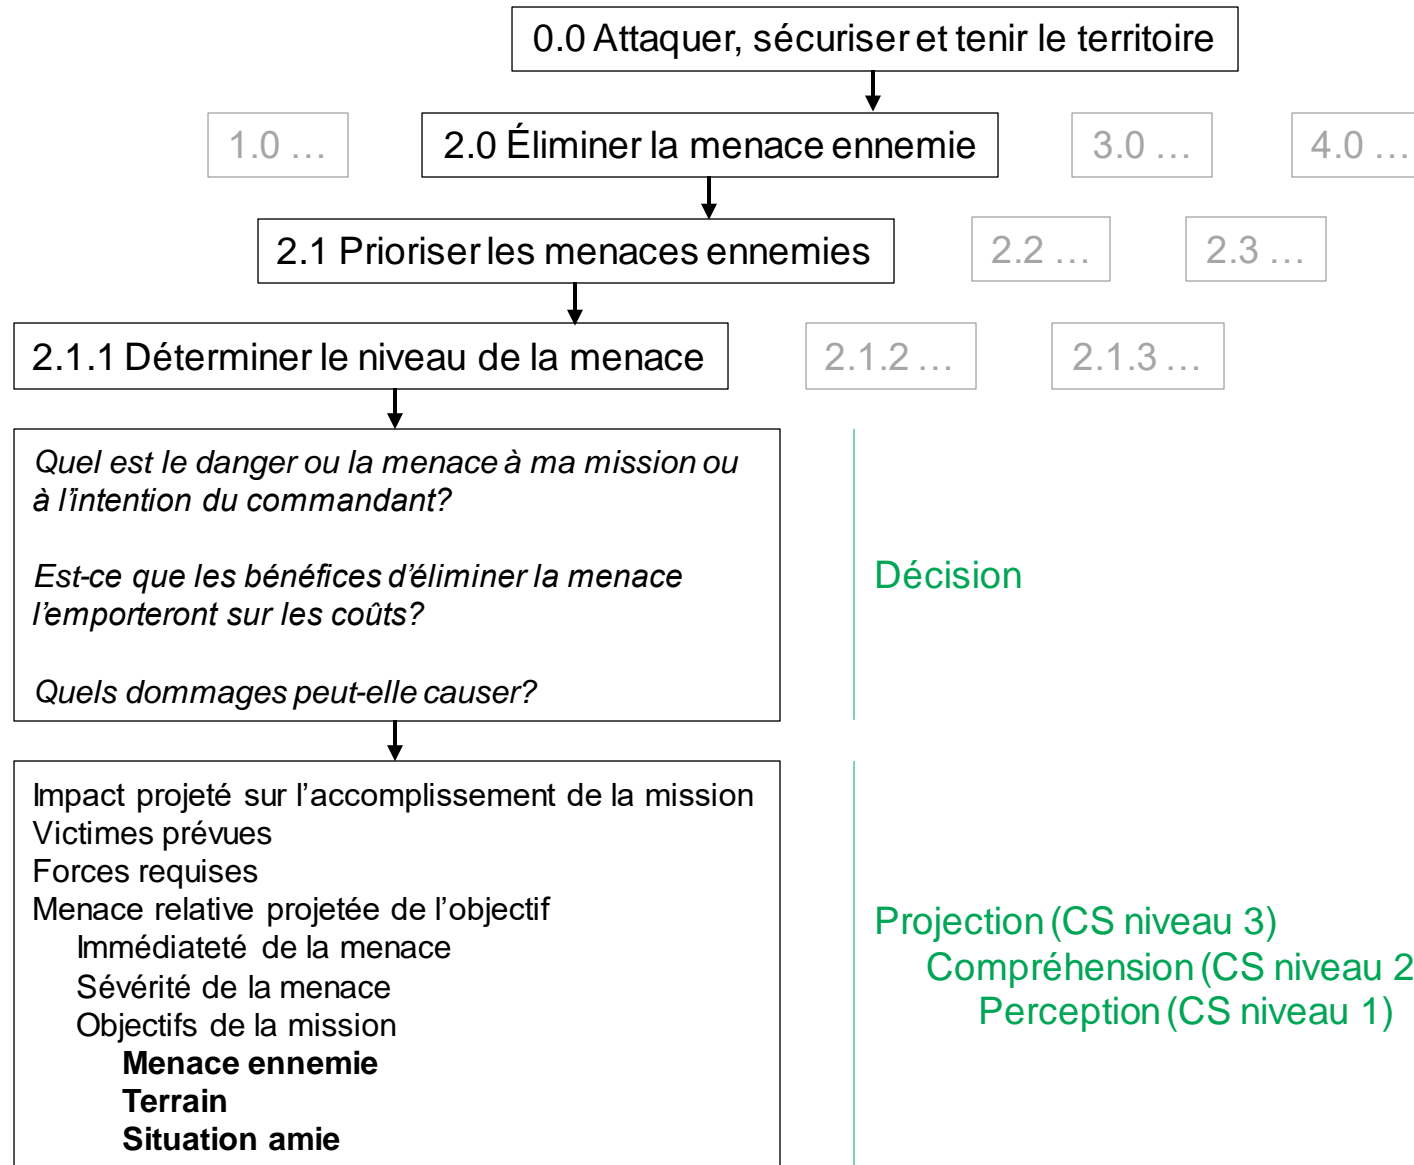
0.0 Attaquer, sécuriser et tenir le territoire

1.0 …

2.0 Éliminer la menace ennemie

3.0 …

4.0 …

2.1 Prioriser les menaces ennemies

2.2 …

2.3 …

2.1.1 Déterminer le niveau de la menace

2.1.2 …

2.1.3 …

Quel est le danger ou la menace à ma mission ou à l’intention du commandant?

Est-ce que les bénéfices d’éliminer la menace l’emporteront sur les coûts?

Quels dommages peut-elle causer?

Décision

Impact projeté sur l’accomplissement de la mission
Victimes prévues
Forces requises
Menace relative projetée de l’objectif
Immédiateté de la menace
Sévérité de la menace
Objectifs de la mission
**Menace ennemie**
**Terrain**
**Situation amie**

Projection (CS niveau 3)
Compréhension (CS niveau 2
Perception (CS niveau 1)